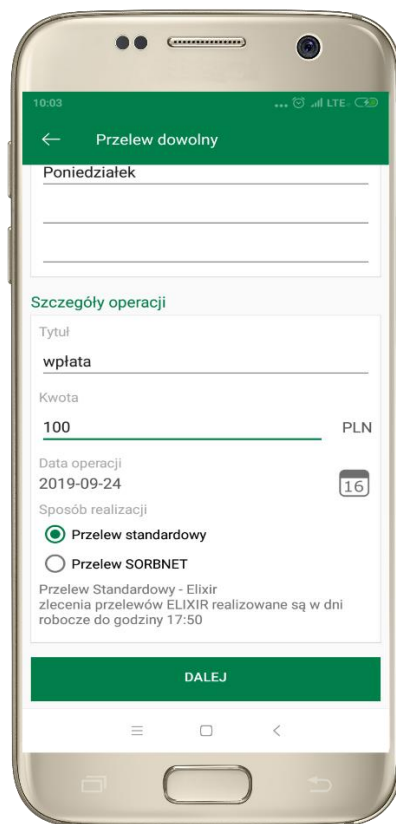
10:03

LTE

Przelew dowolny

Poniedziałek

Szczegóły operacji

Tytuł

wpłata

Kwota

100

PLN

Data operacji

2019-09-24

16

Sposób realizacji

Przelew standardowy

Przelew SORBNET

Przelew Standardowy - Elixir
zlecenia przelewów ELIXIR realizowane są w dni robocze do godziny 17:50

DALEJ